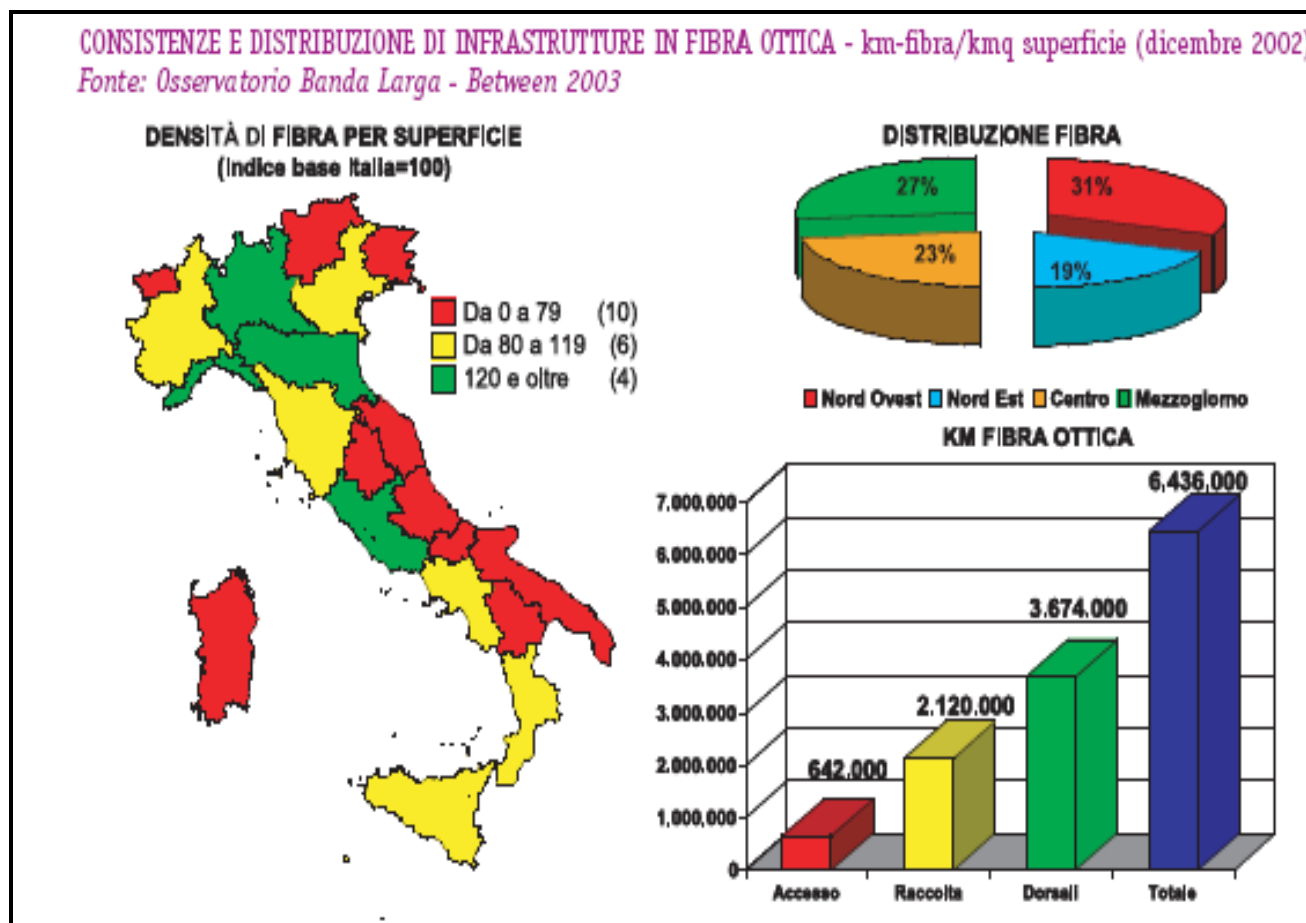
CONSISTENZE E DISTRIBUZIONE DI INFRASTRUTTURE IN FIBRA OTTICA - km-fibra/kmq superficie (dicembre 2002)
Fonte: Osservatorio Banda Larga - Between 2003

DENSITÀ DI FIBRA PER SUPERFICIE
(Indice base Italia=100)

Da 0 a 79 (10)
Da 80 a 119 (6)
120 e oltre (4)

DISTRIBUZIONE FIBRA

27%
31%
23%
19%

Nord Ovest Nord Est Centro Mezzogiorno

KM FIBRA OTTICA

7.000.000
6.000.000
5.000.000
4.000.000
3.000.000
2.000.000
1.000.000
0

642.000
2.120.000
3.674.000
6.436.000

Accesso
Raccolta
Dorsali
Totale